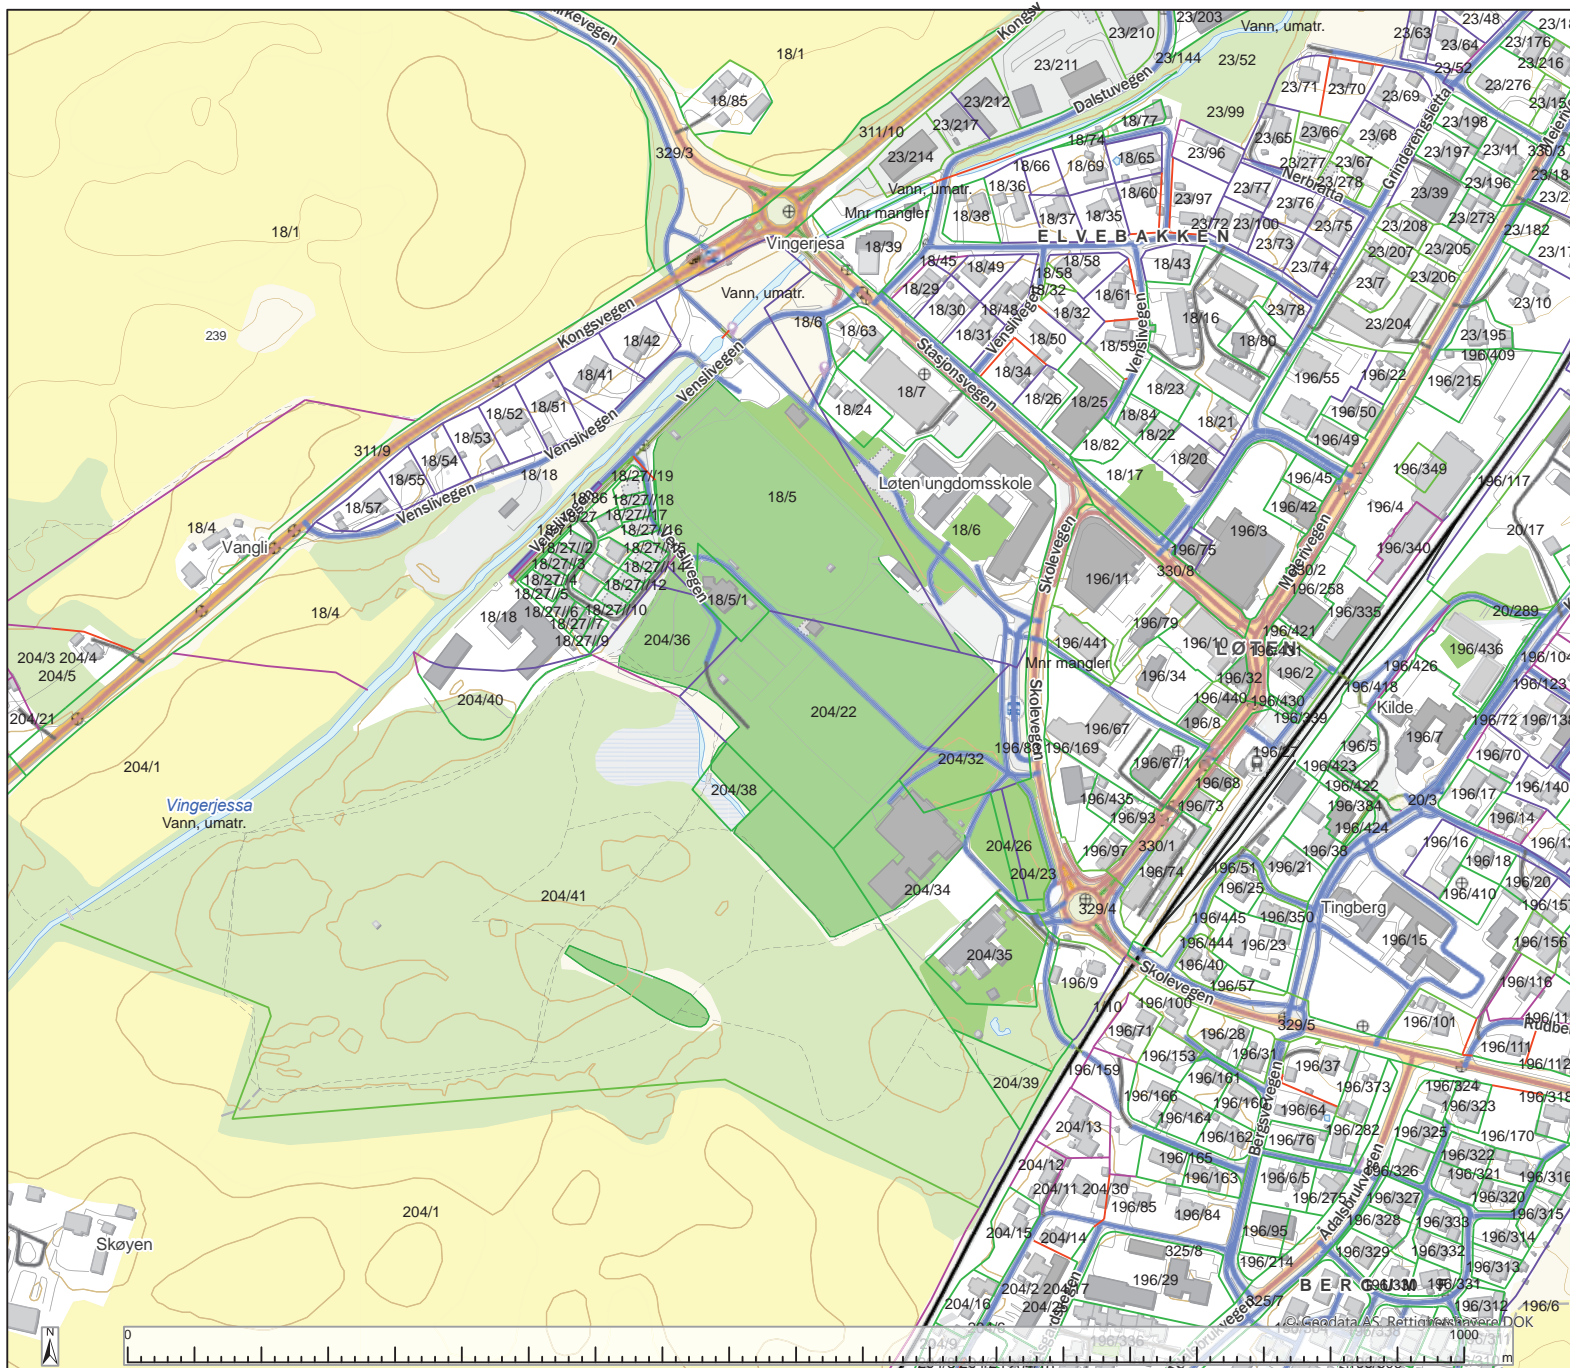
Kongsvegen
Vingerjesa
Vann, umatr.
Mnr mangler
ELVEBAKKEN
Stasjonsvegen
Vensilvegen
Venslivegen
Kongsvegen
Dalstuvegen
Nerbrenta
Grinderengsletta
Løten ungdomsskole
Skolevegen
Mnr mangler
Skolevegen
LØTEN
Kilde
Tingberg
Skolevegen
Vangli
Vingerjessa
Vann, umatr.
Skøyen
BERGUM
Adalsbrukvegen
Bergsvegen
Rudbe
239
18/1
18/85
329/3
311/10
23/212
23/217
23/214
23/210
23/211
23/203
23/144
23/52
23/99
18/77
18/74
18/65
18/66
18/69
18/36
18/60
18/38
18/37
18/35
18/39
18/45
18/49
18/58
18/43
18/29
18/32
18/61
18/30
18/48
18/32
18/16
18/31
18/50
18/59
18/80
18/34
18/23
18/7
18/26
18/25
18/84
18/21
18/24
18/22
18/82
18/20
18/17
18/63
18/6
18/42
18/41
18/52
18/51
18/53
18/54
18/55
18/18
18/57
18/1
311/9
18/4
18/4
18/5
18/6
18/27//19
18/27//18
18/27//17
18/27//16
18/27//15
18/27//14
18/27//12
18/27//10
18/27//9
18/27//7
18/27//6
18/27//5
18/27//4
18/27//3
18/27//2
18/86
18/27
18/18
18/5/1
204/36
204/40
204/22
204/32
204/38
204/26
204/23
204/34
204/35
204/41
204/39
204/13
204/12
204/11
204/30
204/15
204/14
204/2
204/16
204/1
204/1
204/3
204/4
204/5
204/21
23/63
23/48
23/18
23/64
23/176
23/52
23/216
23/71
23/70
23/69
23/276
23/15
23/65
23/66
23/68
23/198
23/96
23/277
23/67
23/197
23/11
330/3
23/97
23/77
23/278
23/39
23/196
23/18
23/76
23/2
23/72
23/100
23/75
23/208
23/273
23/182
23/73
23/207
23/205
23/17
23/74
23/7
23/206
23/78
23/10
23/204
23/195
196/409
196/55
196/22
196/215
196/50
196/49
196/349
196/45
196/117
196/42
196/4
196/3
20/17
196/75
196/340
196/11
330/8
330/2
196/258
196/335
20/289
196/79
196/421
196/441
196/10
196/436
196/104
196/2
196/426
196/34
196/32
196/418
196/123
196/440
196/430
196/8
196/339
196/72
196/138
196/67
196/7
196/88
196/169
196/27
196/5
196/70
196/67/1
196/423
196/68
196/422
196/17
196/140
196/435
196/384
20/3
196/93
196/73
196/424
196/14
196/97
330/1
196/38
196/16
196/13
196/51
196/21
196/18
196/74
196/25
196/410
196/20
329/4
196/15
196/157
196/445
196/350
196/444
196/23
196/156
196/40
196/9
196/57
196/116
1/10
196/100
329/5
196/101
196/11
196/71
196/28
196/111
196/153
196/31
196/37
196/112
196/159
196/161
196/373
196/324
196/318
196/166
196/16
196/64
196/323
196/164
196/282
196/325
196/170
196/162
196/76
196/322
196/165
196/326
196/321
196/316
196/163
196/6/5
196/275
196/327
196/320
196/85
196/84
196/328
196/333
196/315
196/95
196/314
325/8
196/329
196/332
196/29
196/214
196/313
196/331
325/7
196/312
196/6
196/336
© Geodata AS, Rettighetshavere DOK
0
1000
m
N